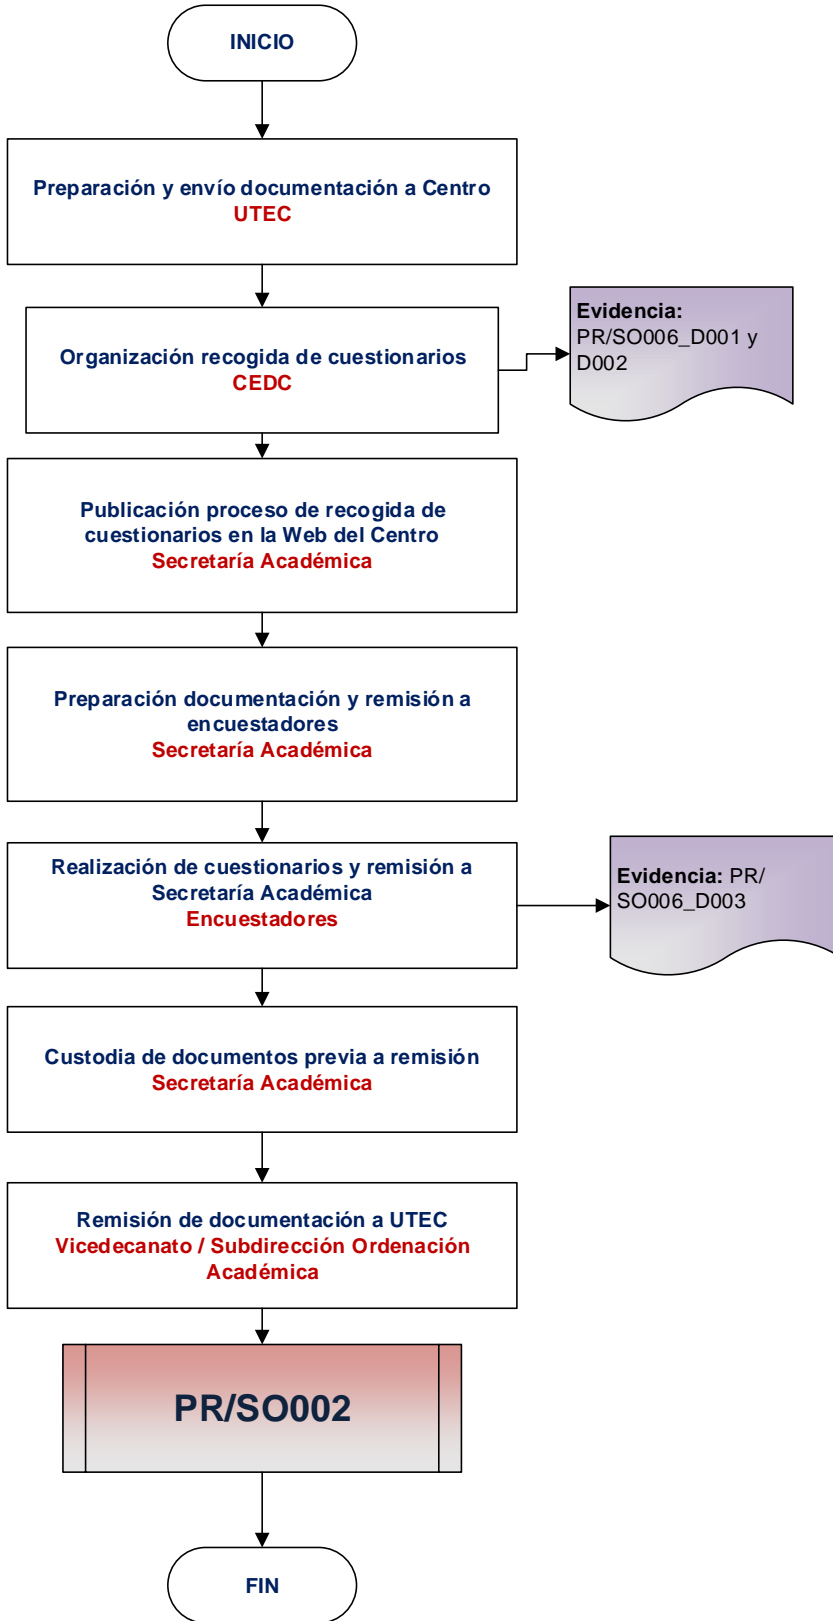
INICIO

Preparación y envío documentación a Centro
UTEC

Organización recogida de cuestionarios
CEDC

Evidencia: PR/SO006_D001 y D002

Publicación proceso de recogida de cuestionarios en la Web del Centro
Secretaría Académica

Preparación documentación y remisión a encuestadores
Secretaría Académica

Realización de cuestionarios y remisión a Secretaría Académica
Encuestadores

Evidencia: PR/SO006_D003

Custodia de documentos previa a remisión
Secretaría Académica

Remisión de documentación a UTEC
Vicedecanato / Subdirección Ordenación Académica

PR/SO002

FIN